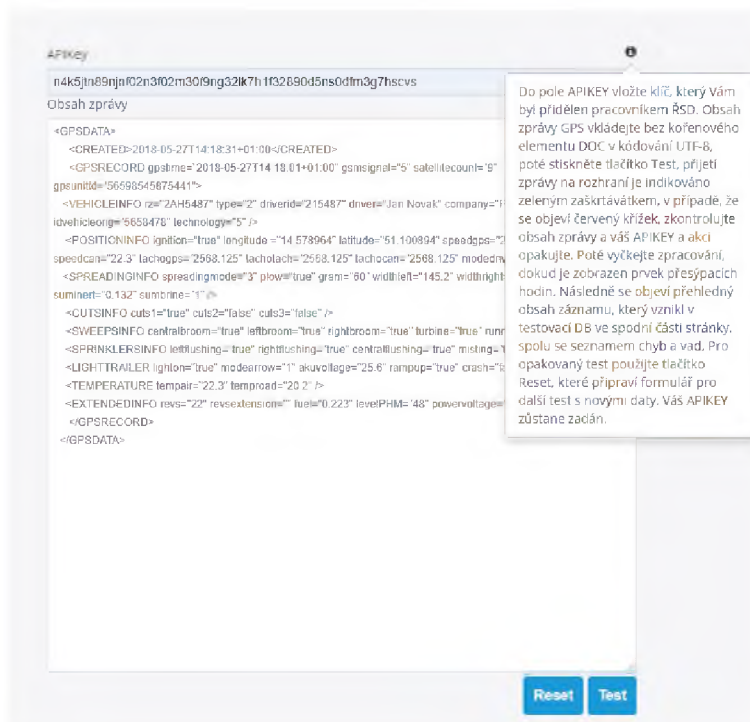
APIKEY

n4k5jtn89njnf02n3f02m30f9ng32lk7h1f32890d5ns0dfm3g7hscvs

Obsah zprávy

<GPSDATA>
<CREATED>2018-05-27T14:18:31+01:00</CREATED>
<GPSRECORD gpstime="2018-05-27T14:18:01+01:00" gsmsignal="5" satellitecount="9" gpsunitid="56698545875441">
<VEHICLEINFO rz="2AH5487" type="2" driverid="215487" driver="Jan Novak" company="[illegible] idvehicleorig="5658478" technology="5" />
<POSITIONINFO ignition="true" longitude ="14.578964" latitude="51.100894" speedgps="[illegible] speedcan="22.3" tachogps="2568.125" tacholach="2568.125" tachocan="2568.125" modedrv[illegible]
<SPREADINGINFO spreadingmode="3" plow="true" gram="60" widthleft="145.2" widthright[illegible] suminert="0.132" sumbrine="1" />
<CUTSINFO cuts1="true" cuts2="false" cuts3="false" />
<SWEEPSINFO centralbroom="true" leftbroom="true" rightbroom="true" turbine="true" runn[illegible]
<SPRINKLERSINFO leftflushing="true" rightflushing="true" centralflushing="true" misting="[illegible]
<LIGHTTRAILER lighton="true" modearrow="1" akuvoltage="25.6" rampup="true" crash="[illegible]
<TEMPERATURE tempair="22.3" temproad="20.2" />
<EXTENDEDINFO revs="22" revsextension="" fuel="0.223" levelPHM="48" powervoltage="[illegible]
</GPSRECORD>
</GPSDATA>

Do pole APIKEY vložte klíč, který Vám byl přidělen pracovníkem ŘSD. Obsah zprávy GPS vkládejte bez kořenového elementu DOC v kódování UTF-8, poté stiskněte tlačítko Test, přijetí zprávy na rozhraní je indikováno zeleným zaškrtávátkem, v případě, že se objeví červený křížek, zkontrolujte obsah zprávy a váš APIKEY a akci opakujte. Poté vyčkejte zpracování, dokud je zobrazen prvek přesýpacích hodin. Následně se objeví přehledný obsah záznamu, který vznikl v testovací DB ve spodní části stránky, spolu se seznamem chyb a vad. Pro opakovaný test použijte tlačítko Reset, které připraví formulář pro další test s novými daty. Váš APIKEY zůstane zadán.

Reset Test